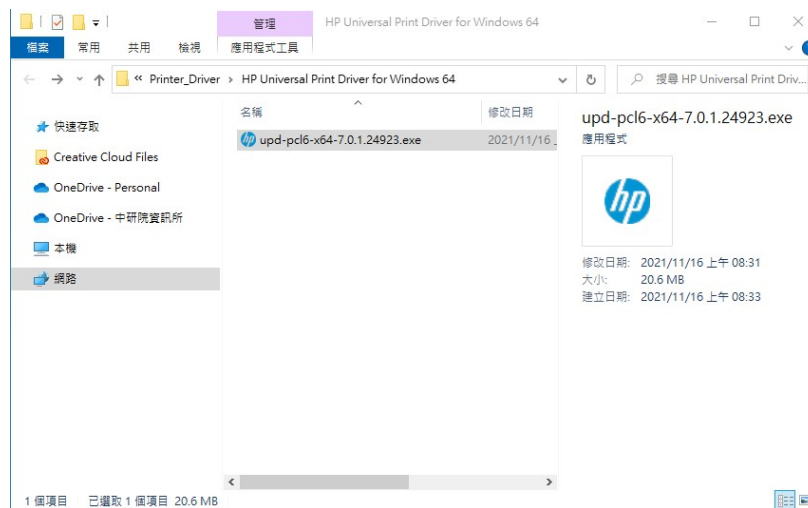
管理
HP Universal Print Driver for Windows 64
檔案 常用 共用 檢視 應用程式工具

« Printer_Driver > HP Universal Print Driver for Windows 64
搜尋 HP Universal Print Driv...

快速存取
Creative Cloud Files
OneDrive - Personal
OneDrive - 中研院資訊所
本機
網路

| 名稱 | 修改日期 |
|---|---|
| upd-pcl6-x64-7.0.1.24923.exe | 2021/11/16 |

upd-pcl6-x64-7.0.1.24923.exe
應用程式

hp

修改日期: 2021/11/16 上午 08:31
大小: 20.6 MB
建立日期: 2021/11/16 上午 08:33

1 個項目 已選取 1 個項目 20.6 MB